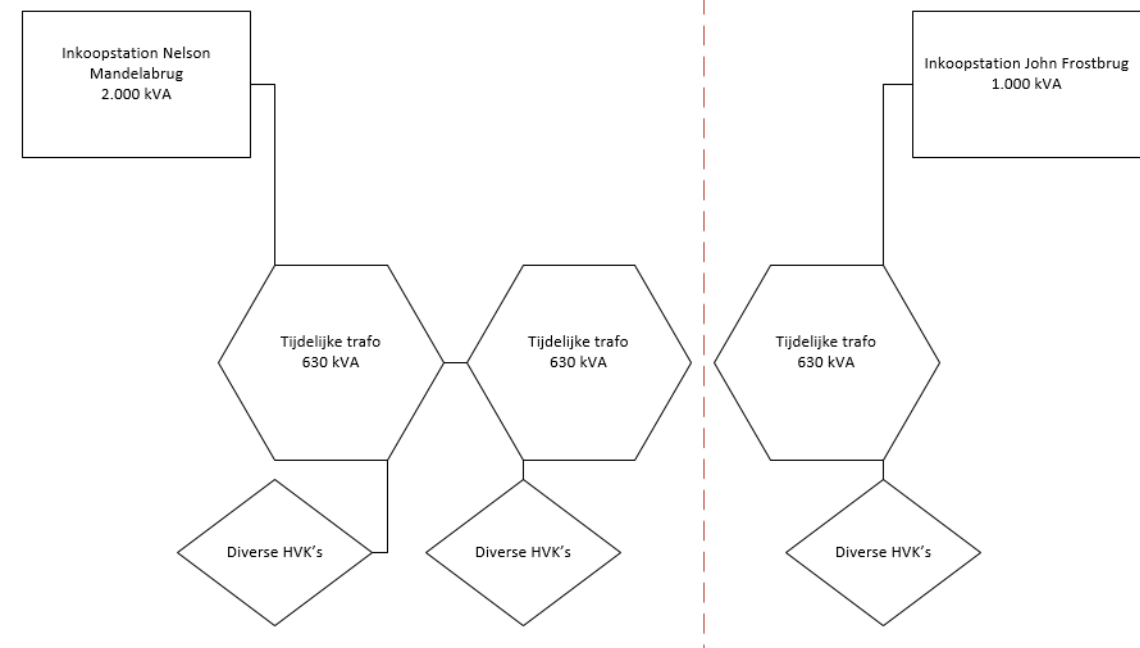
Inkoopstation Nelson Mandelabrug
2.000 kVA

Inkoopstation John Frostbrug
1.000 kVA

Tijdelijke trafo
630 kVA

Tijdelijke trafo
630 kVA

Tijdelijke trafo
630 kVA

Diverse HVK’s

Diverse HVK’s

Diverse HVK’s